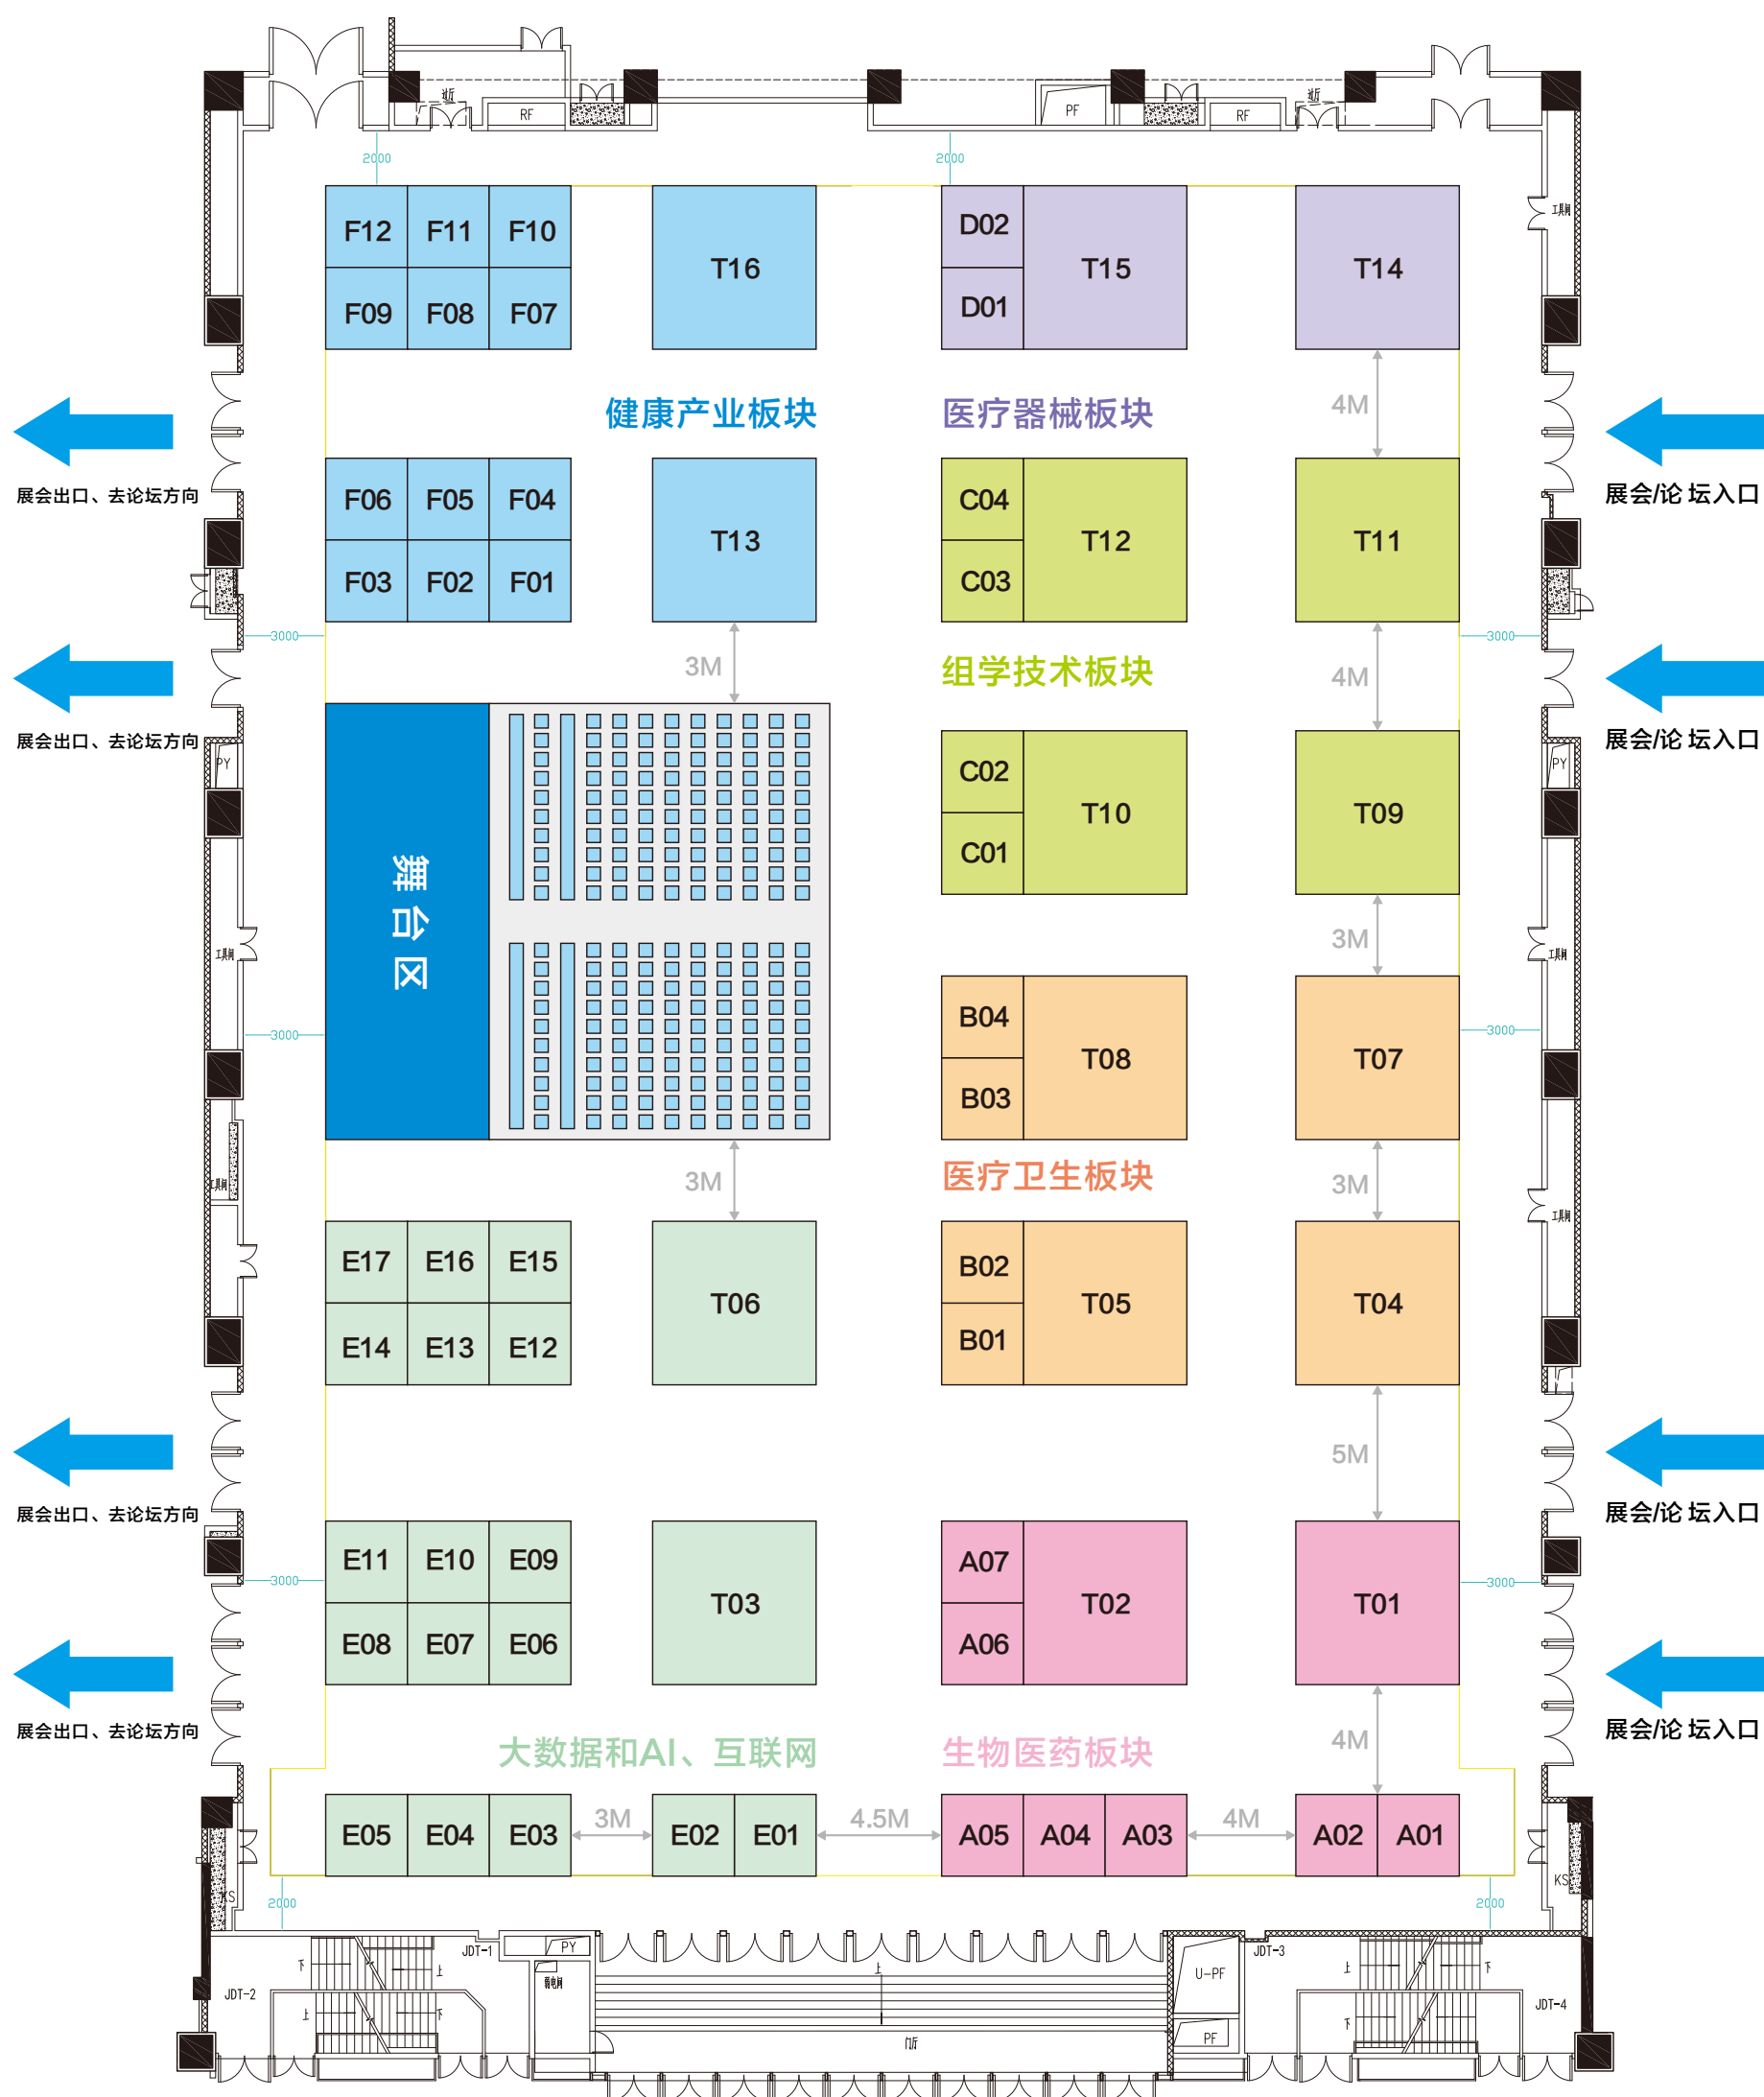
RF
PF
RF
2000
2000
F12 F11 F10
F09 F08 F07
T16
D02
D01
T15
T14
健康产业板块
医疗器械板块
4M
展会出口、去论坛方向
展会/论坛入口
F06 F05 F04
F03 F02 F01
T13
C04
C03
T12
T11
3000
3000
3M
组学技术板块
4M
展会出口、去论坛方向
展会/论坛入口
舞台区
C02
C01
T10
T09
3M
3000
3000
B04
B03
T08
T07
3M
医疗卫生板块
3M
E17 E16 E15
E14 E13 E12
T06
B02
B01
T05
T04
5M
展会出口、去论坛方向
展会/论坛入口
E11 E10 E09
E08 E07 E06
T03
A07
A06
T02
T01
3000
3000
展会出口、去论坛方向
展会/论坛入口
4M
大数据和AI、互联网
生物医药板块
E05 E04 E03
3M
E02 E01
4.5M
A05 A04 A03
4M
A02 A01
2000
2000
JDT-1
PY
JDT-3
U-PF
PF
JDT-2
JDT-4